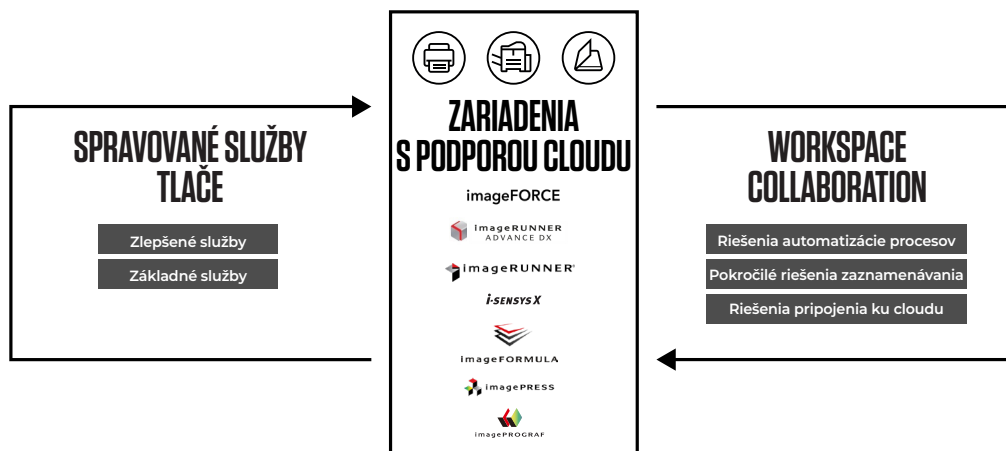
SPRAVOVANÉ SLUŽBY TLAČE

Zlepšené služby

Základné služby

ZARIADENIA S PODPOROU CLOUDU

imageFORCE

imageRUNNER ADVANCE DX

imageRUNNER

i-SENSYS X

imageFORMULA

imagePRESS

imagePROGRAF

WORKSPACE COLLABORATION

Riešenia automatizácie procesov

Pokročilé riešenia zaznamenávania

Riešenia pripojenia ku cloudu